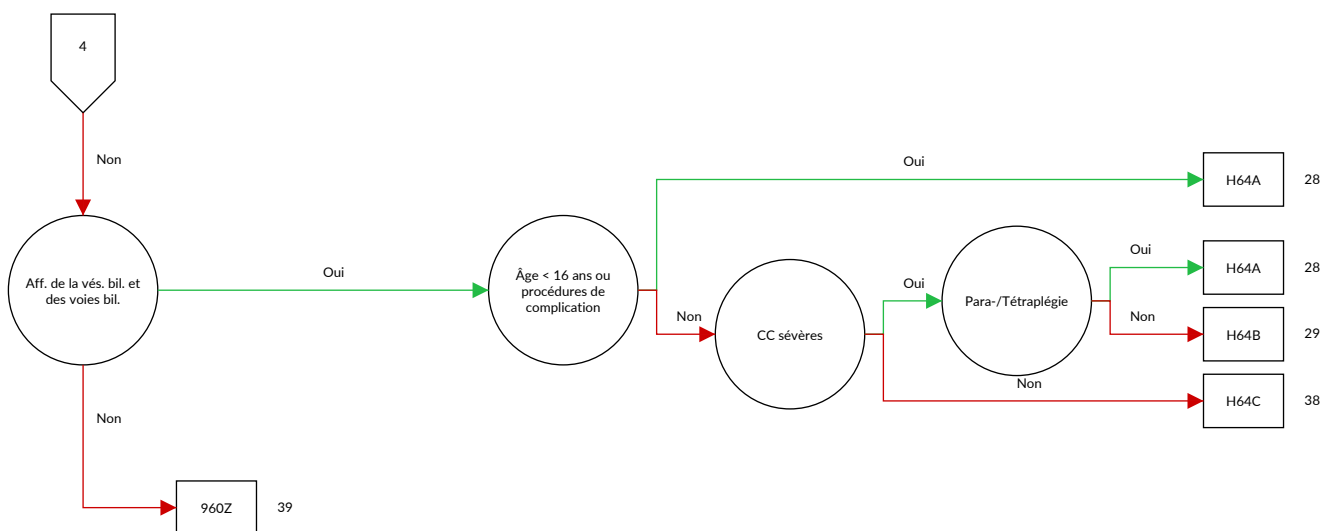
4

Non

Aff. de la vés. bil. et des voies bil.

Oui

Âge < 16 ans ou procédures de complication

Oui

H64A

28

Non

CC sévères

Oui

Para-/Tétraplégie

Oui

H64A

28

Non

H64B

29

Non

H64C

38

Non

960Z

39